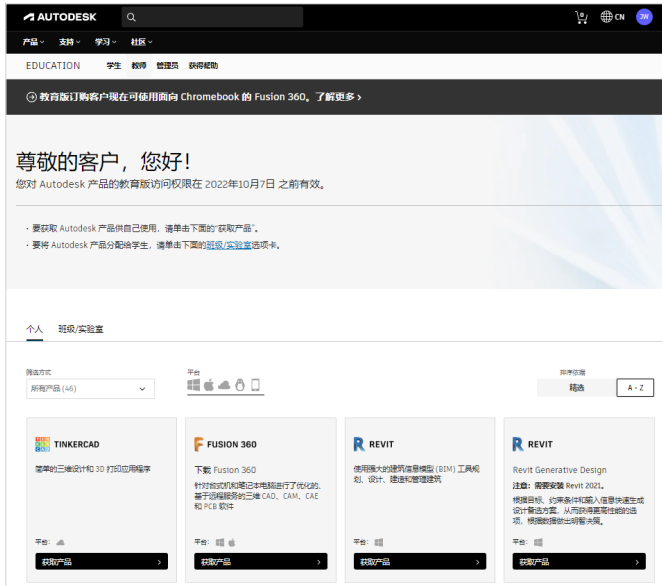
AUTODESK

CN JW

产品 支持 学习 社区

EDUCATION 学生 教师 管理员 获得帮助

教育版订购客户现在可使用面向 Chromebook 的 Fusion 360。了解更多 >

尊敬的客户，您好！

您对 Autodesk 产品的教育版访问权限在 2022年10月7日 之前有效。

· 要获取 Autodesk 产品供自己使用，请单击下面的"获取产品"。

· 要将 Autodesk 产品分配给学生，请单击下面的班级/实验室选项卡。

个人 班级/实验室

筛选方式
所有产品 (46)

平台

排序依据
精选 A - Z

TINKERCAD
简单的三维设计和 3D 打印应用程序
平台:
获取产品 >

FUSION 360
下载 Fusion 360
针对台式机和笔记本电脑进行了优化的，基于云服务的三维 CAD、CAM、CAE 和 PCB 软件
平台:
获取产品 >

REVIT
使用强大的建筑信息模型 (BIM) 工具规划、设计、建造和管理建筑
平台:
获取产品 >

REVIT
Revit Generative Design
注意：需要安装 Revit 2021。
根据目标、约束条件和输入信息快速生成设计备选方案，从而获得更高性能的选项，根据数据做出明智决策。
平台:
获取产品 >